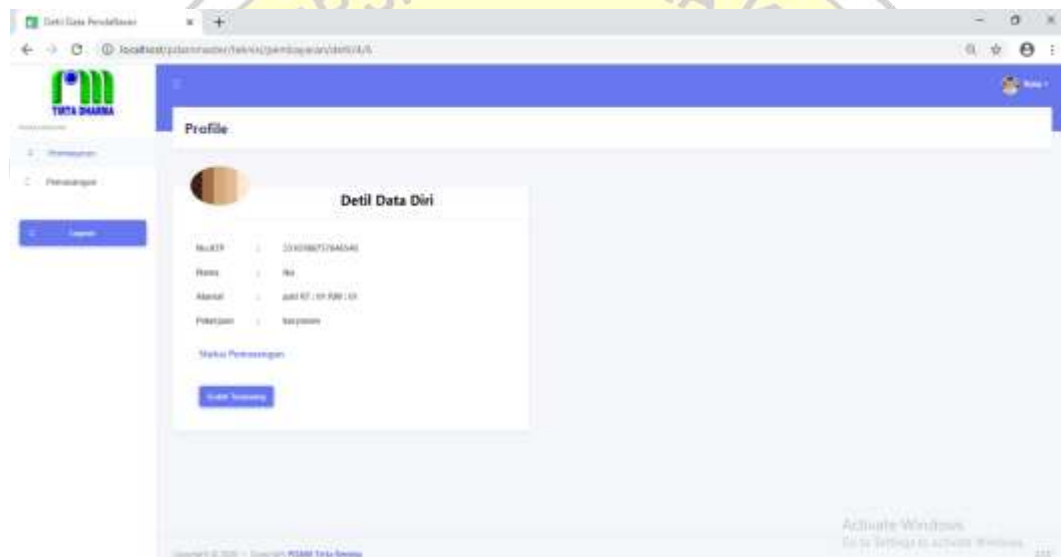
Detil Data Pendaftaran

localhost/pdam/master/teknis/pembayaran/detil/4/6

TIRTA DHARMA

Pembayaran

Pemasangan

Logout

Profile

Detil Data Diri

No.KTP : 3310198757840540

Nama : Ika

Alamat : jalil RT : 01 RW : 01

Pekerjaan : karyawan

Status Pemasangan

Kode Tagihan

Activate Windows
Go to Settings to activate Windows.

Copyright © 2020 - Copyright PDAM Tirta Dharma